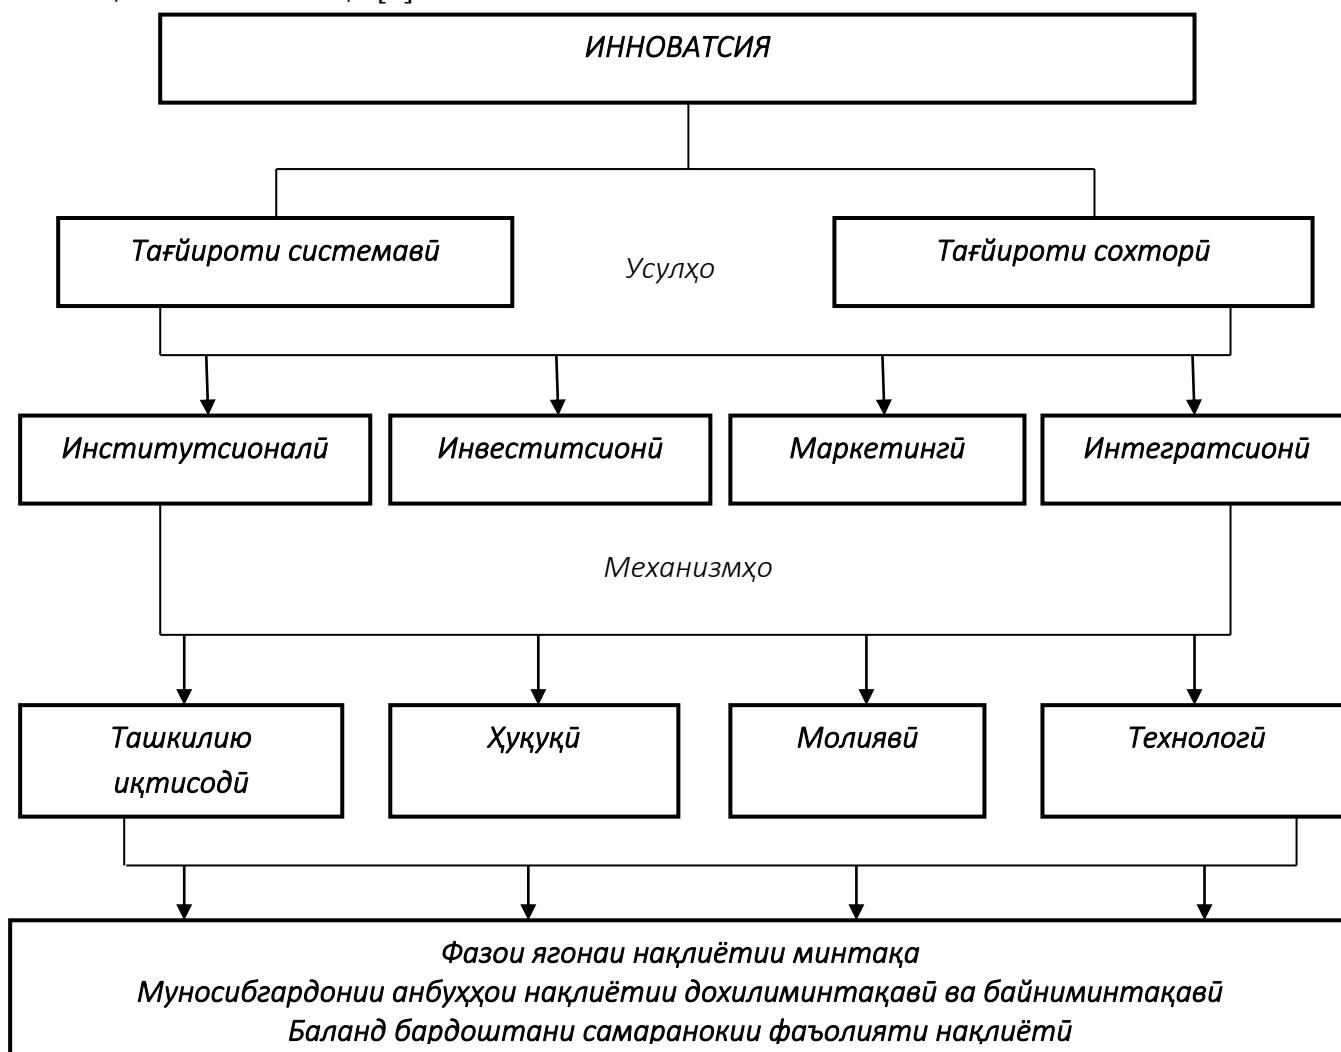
ИННОВАТСИЯ

Тағйироти системавӣ

Усулҳо

Тағйироти сохторӣ

Институтсионалӣ

Инвеститсионӣ

Маркетингӣ

Интегратсионӣ

Механизмҳо

Ташкилию иқтисодӣ

Ҳуқуқӣ

Молиявӣ

Технологӣ

Фазои ягонаи нақлиётии минтақа
Муносибгардонии анбӯҳҳои нақлиётии дохилиминтақавӣ ва байниминтақавӣ
Баланд бардоштани самаранокии фаъолияти нақлиётӣ